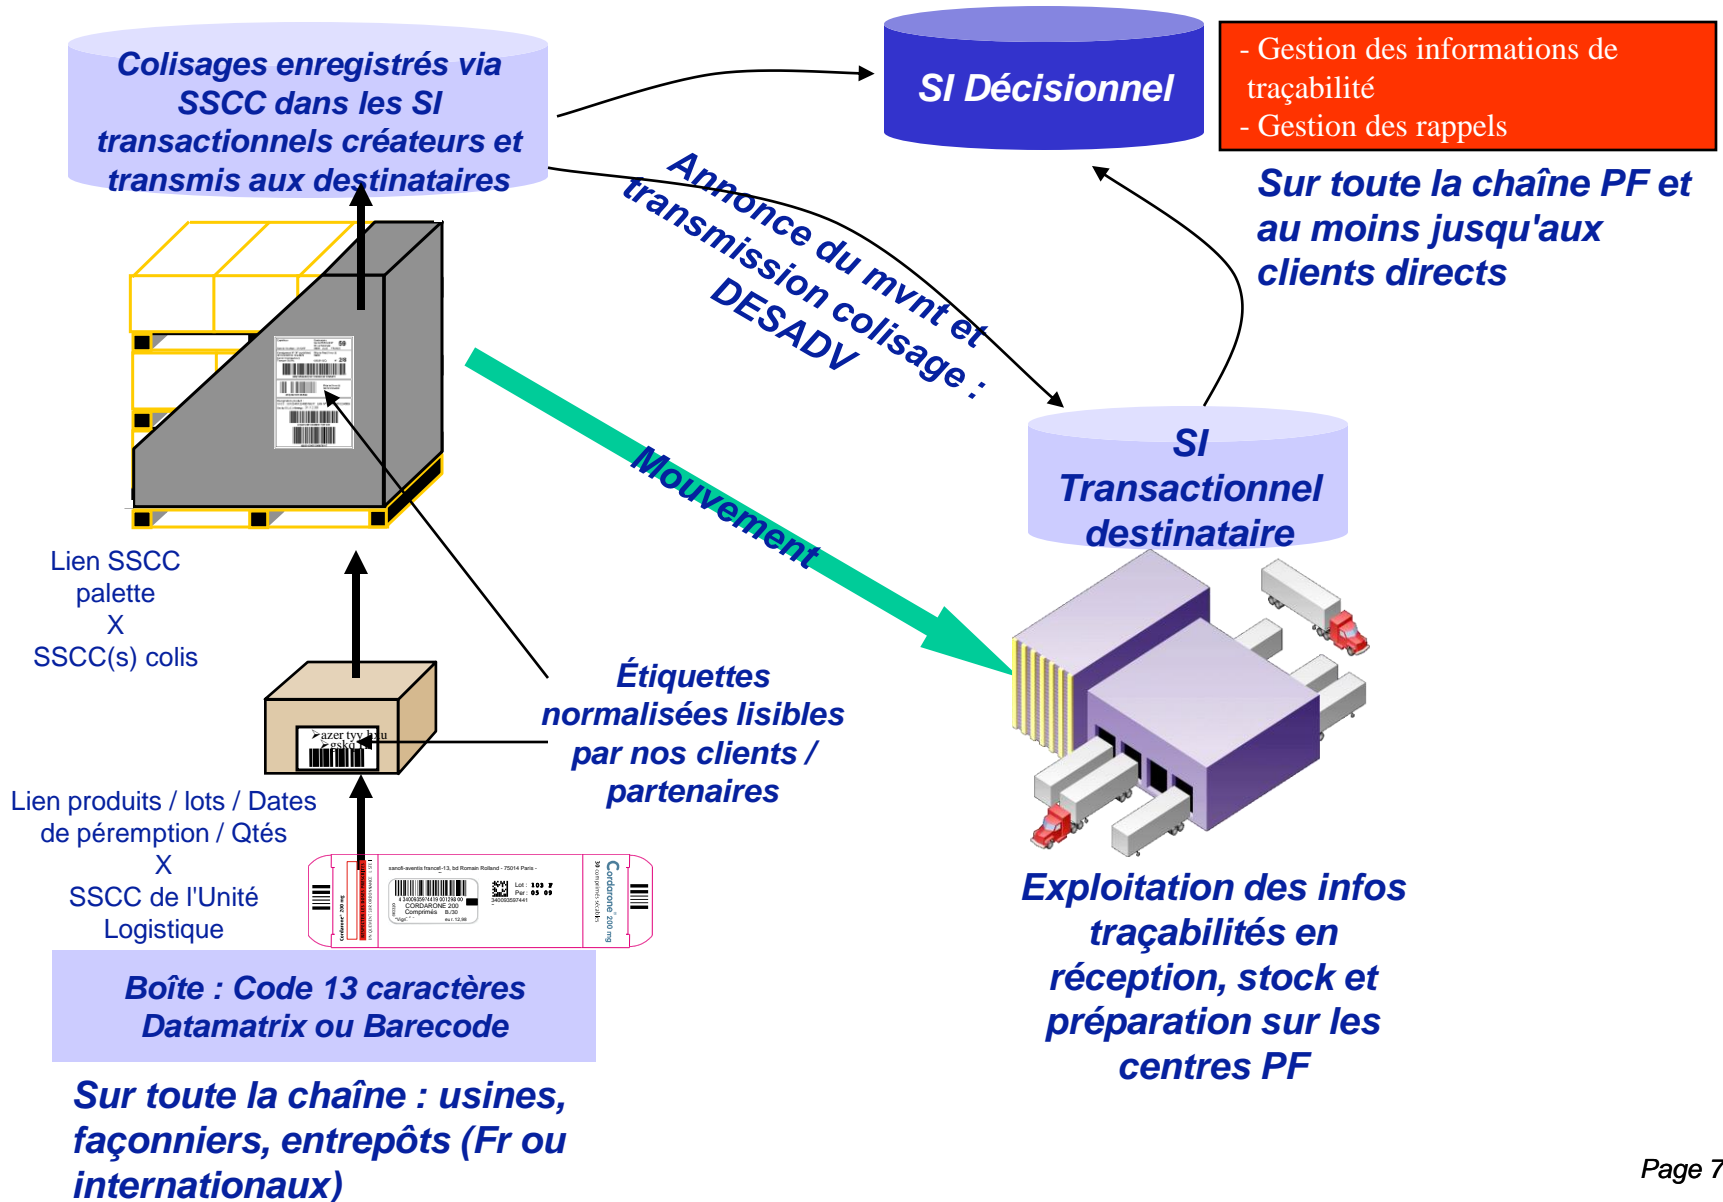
Colisages enregistrés via SSCC dans les SI transactionnels créateurs et transmis aux destinataires

SI Décisionnel

- Gestion des informations de traçabilité
- Gestion des rappels

Sur toute la chaîne PF et au moins jusqu'aux clients directs

Annonce du mvnt et transmission colisage : DESADV

Mouvement

SI Transactionnel destinataire

Lien SSCC palette
X
SSCC(s) colis

Étiquettes normalisées lisibles par nos clients / partenaires

Lien produits / lots / Dates de péremption / Qtés
X
SSCC de l'Unité Logistique

Cordarone

Boîte : Code 13 caractères Datamatrix ou Barecode

Sur toute la chaîne : usines, façonniers, entrepôts (Fr ou internationaux)

Exploitation des infos traçabilités en réception, stock et préparation sur les centres PF

Page 7